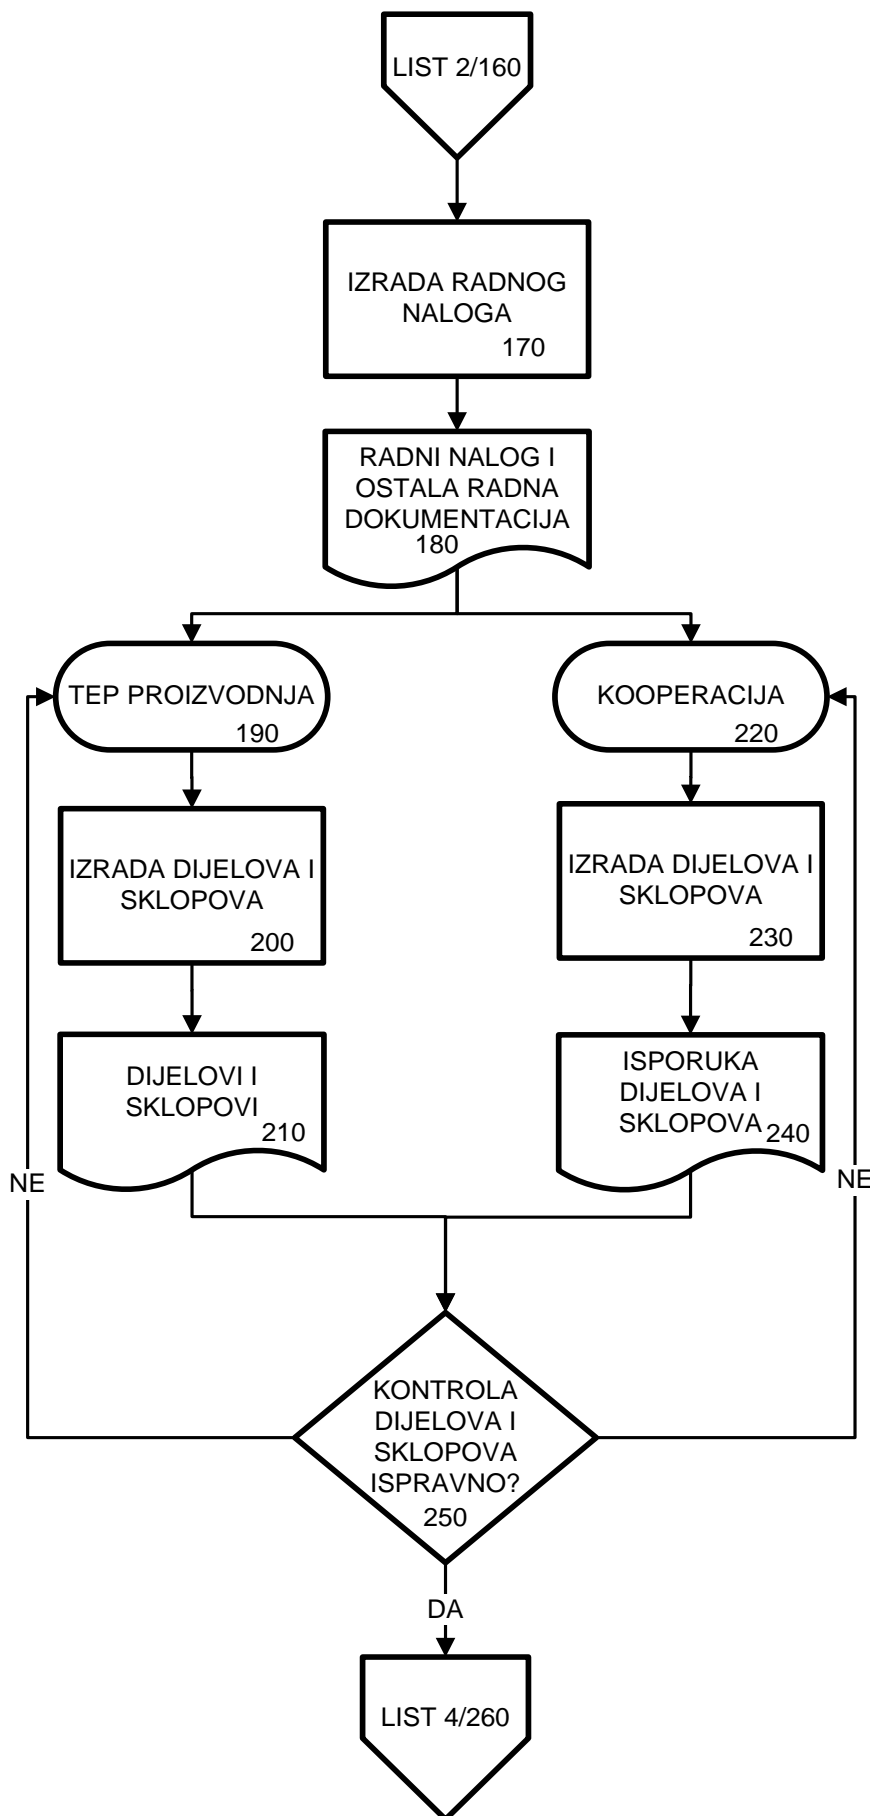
LIST 2/160

IZRADA RADNOG NALOGA
170

RADNI NALOG I OSTALA RADNA DOKUMENTACIJA
180

TEP PROIZVODNJA
190

KOOPERACIJA
220

IZRADA DIJELOVA I SKLOPOVA
200

IZRADA DIJELOVA I SKLOPOVA
230

DIJELOVI I SKLOPOVI
210

ISPORUKA DIJELOVA I SKLOPOVA
240

NE

NE

KONTROLA DIJELOVA I SKLOPOVA ISPRAVNO?
250

DA

LIST 4/260